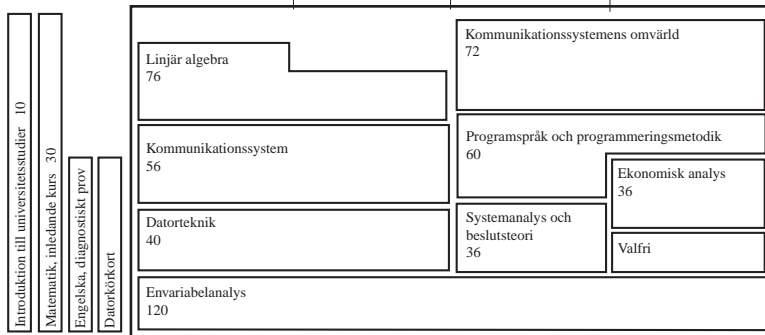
Introduktion till universitetsstudier 10

Matematik, inledande kurs 30

Engelska, diagnostiskt prov

Datorkörkort

Linjär algebra
76

Kommunikationssystemens omvärld
72

Kommunikationssystem
56

Programspråk och programmeringsmetodik
60

Ekonomisk analys
36

Datorteknik
40

Systemanalys och beslutsteori
36

Valfri

Envariabelanalys
120